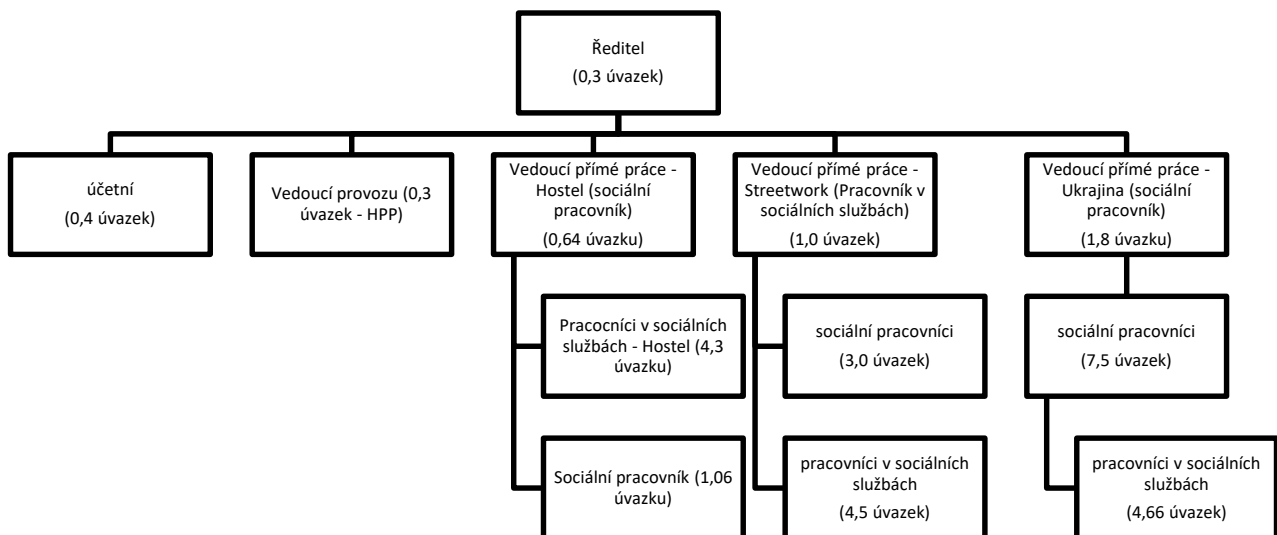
Ředitel
(0,3 úvazek)

účetní
(0,4 úvazek)

Vedoucí provozu (0,3 úvazek - HPP)

Vedoucí přímé práce - Hostel (sociální pracovník)
(0,64 úvazku)

Pracocníci v sociálních službách - Hostel (4,3 úvazku)

Sociální pracovník (1,06 úvazku)

Vedoucí přímé práce - Streetwork (Pracovník v sociálních službách)
(1,0 úvazek)

sociální pracovníci
(3,0 úvazek)

pracovníci v sociálních službách
(4,5 úvazek)

Vedoucí přímé práce - Ukrajina (sociální pracovník)
(1,8 úvazku)

sociální pracovníci
(7,5 úvazek)

pracovníci v sociálních službách
(4,66 úvazek)